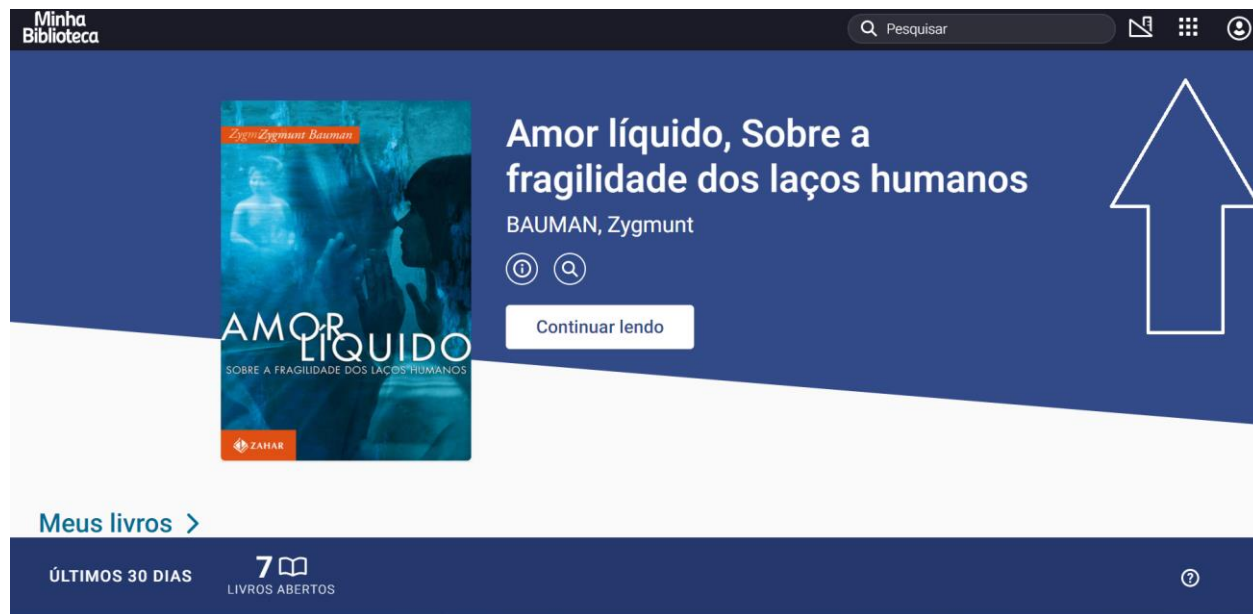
Minha Biblioteca

Pesquisar

Zygmunt Bauman

AMOR LÍQUIDO

SOBRE A FRAGILIDADE DOS LAÇOS HUMANOS

ZAHAR

Amor líquido, Sobre a fragilidade dos laços humanos

BAUMAN, Zygmunt

Continuar lendo

Meus livros >

ÚLTIMOS 30 DIAS

7

LIVROS ABERTOS